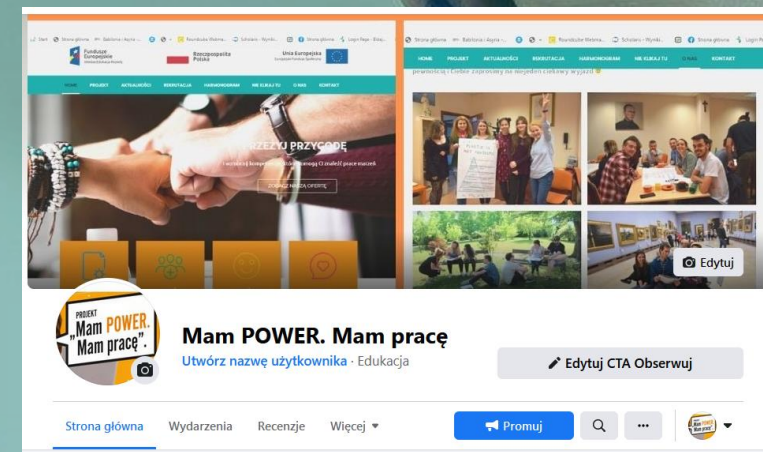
Fundusze Europejskie

Rzeczpospolita Polska

Unia Europejska

HOME PROJEKT AKTUALNOŚCI REKRUTACJA HARMONOGRAM NIE KLIKAJ TU O NAS KONTAKT

PRZEŻYJ PRZYGODĘ

ZOBACZ NASZĄ OFERTĘ

Strona główna

HOME PROJEKT AKTUALNOŚCI REKRUTACJA HARMONOGRAM NIE KLIKAJ TU O NAS KONTAKT

Edytuj

PROJEKT
„Mam POWER.
Mam pracę"

Mam POWER. Mam pracę

Utwórz nazwę użytkownika · Edukacja

Edytuj CTA Obserwuj

Strona główna Wydarzenia Recenzje Więcej

Promuj